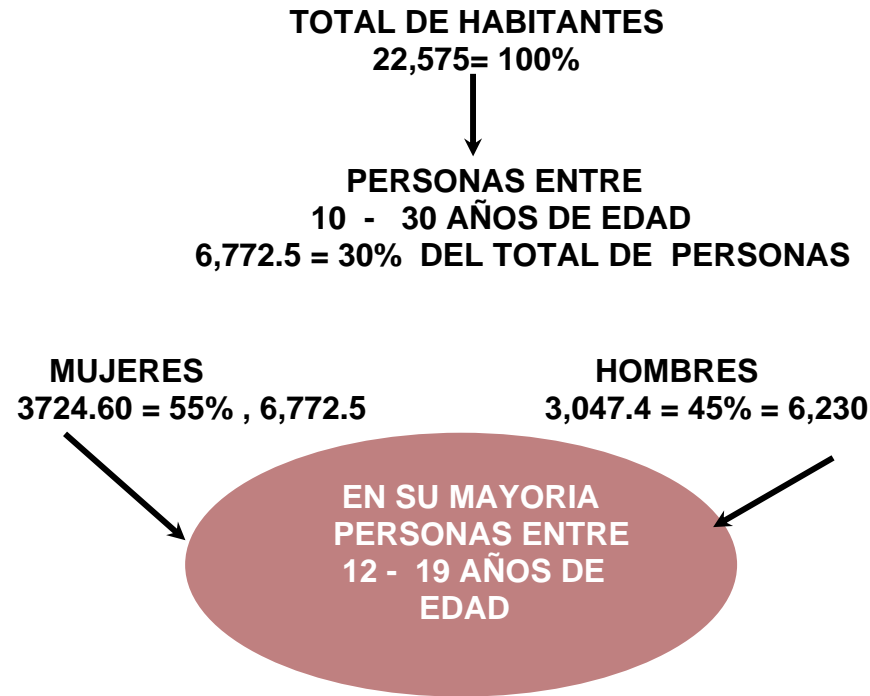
TOTAL DE HABITANTES
22,575= 100%

PERSONAS ENTRE
10 - 30 AÑOS DE EDAD
6,772.5 = 30% DEL TOTAL DE PERSONAS

MUJERES
3724.60 = 55% , 6,772.5

HOMBRES
3,047.4 = 45% = 6,230

EN SU MAYORIA PERSONAS ENTRE 12 - 19 AÑOS DE EDAD